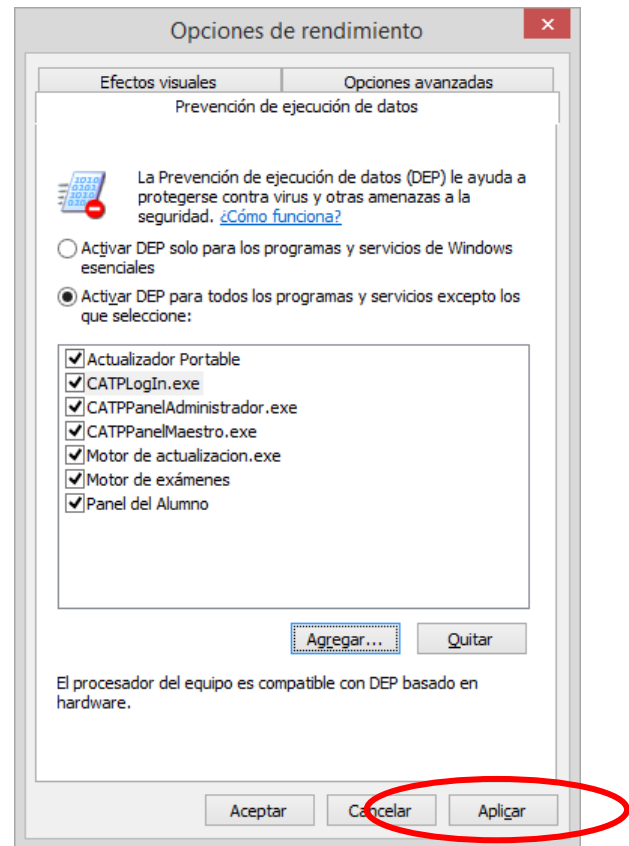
Opciones de rendimiento

Efectos visuales
Opciones avanzadas
Prevención de ejecución de datos

La Prevención de ejecución de datos (DEP) le ayuda a protegerse contra virus y otras amenazas a la seguridad. ¿Cómo funciona?

Activar DEP solo para los programas y servicios de Windows esenciales

Activar DEP para todos los programas y servicios excepto los que seleccione:

Actualizador Portable
CATPLogIn.exe
CATPPanelAdministrador.exe
CATPPanelMaestro.exe
Motor de actualizacion.exe
Motor de exámenes
Panel del Alumno

Agregar...
Quitar

El procesador del equipo es compatible con DEP basado en hardware.

Aceptar
Cancelar
Aplicar